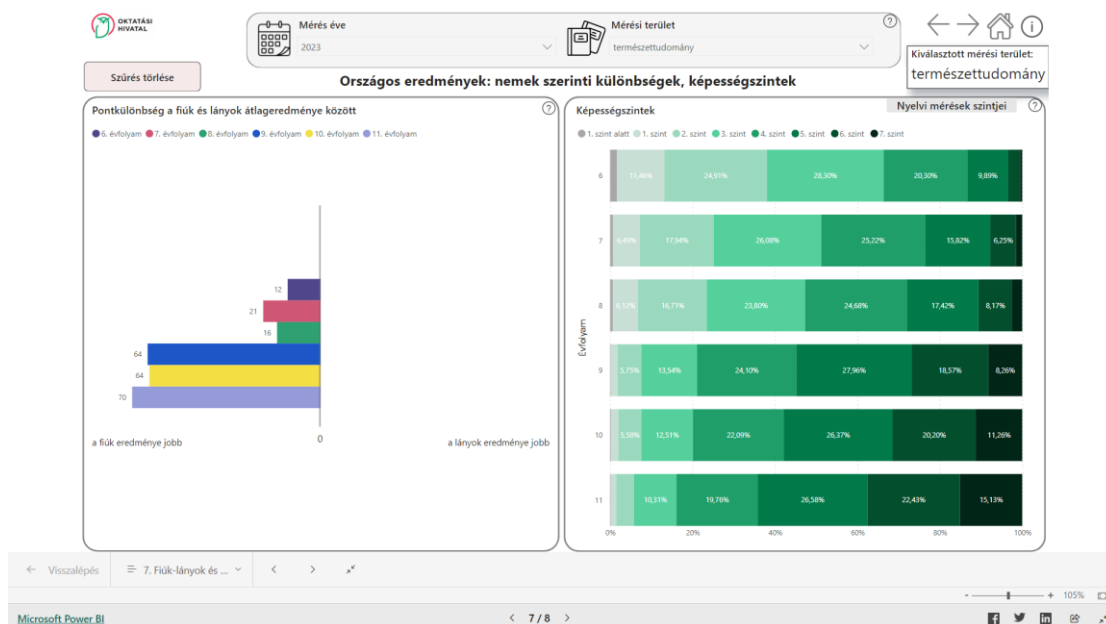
OKTATÁSI HIVATAL

Mérés éve
2023

Mérési terület
természettudomány

Kiválasztott mérési terület:
természettudomány

Szűrés törlése

Országos eredmények: nemek szerinti különbségek, képességszintek

Pontkülönbség a fiúk és lányok átlageredménye között

6. évfolyam 7. évfolyam 8. évfolyam 9. évfolyam 10. évfolyam 11. évfolyam

12
21
16
64
64
70

a fiúk eredménye jobb
0
a lányok eredménye jobb

Képességszintek

Nyelvi mérések szintjei

1. szint alatt 1. szint 2. szint 3. szint 4. szint 5. szint 6. szint 7. szint

Évfolyam

| Évfolyam | | | | | | |
|---|---|---|---|---|---|---|
| 6 | 11,46% | 24,91% | 28,30% | 20,30% | 9,89% | |
| 7 | 6,49% | 17,94% | 26,08% | 25,22% | 15,82% | 6,25% |
| 8 | 6,12% | 16,71% | 23,80% | 24,68% | 17,42% | 8,17% |
| 9 | 5,75% | 13,54% | 24,10% | 27,96% | 18,57% | 8,26% |
| 10 | 5,58% | 12,51% | 22,09% | 26,37% | 20,20% | 11,26% |
| 11 | 10,31% | 19,76% | 26,58% | 22,43% | 15,13% | |

0% 20% 40% 60% 80% 100%

Visszalépés
7. Fiúk-lányok és ...

105%

Microsoft Power BI

7 / 8